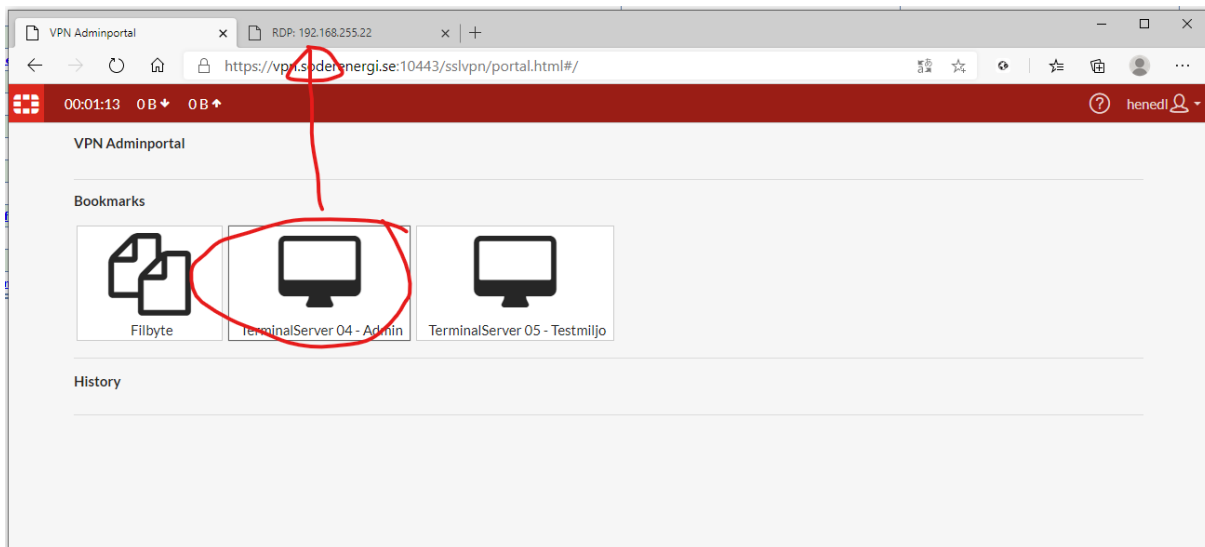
VPN Adminportal ×
RDP: 192.168.255.22 ×
+

https://vpn.soderenergi.se:10443/sslvpn/portal.html#/

00:01:13 0 B 0 B
henedl

VPN Adminportal

Bookmarks

Filbyte
TerminalServer 04 - Admin
TerminalServer 05 - Testmiljo

History